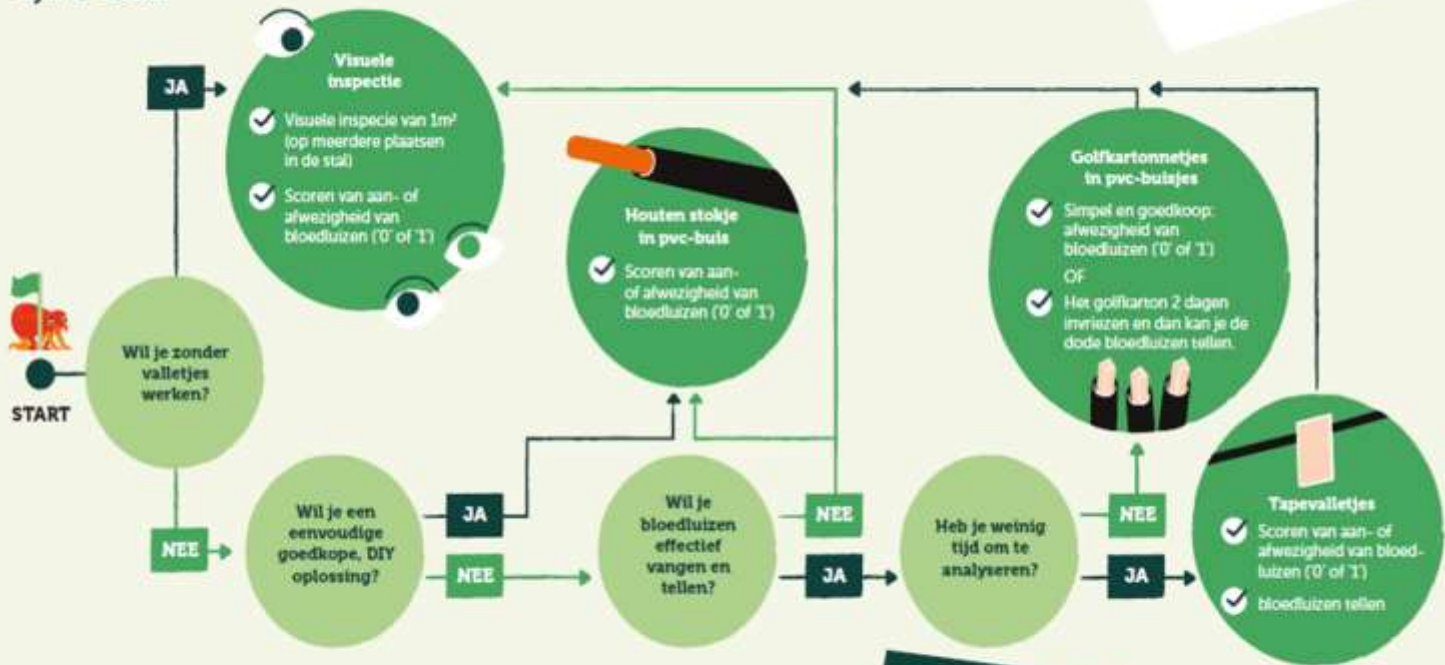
JA

Visuele inspectie

Visuele inspecie van $1m^2$ (op meerdere plaatsen in de stal)

Scoren van aan- of afwezigheid van bloedluizen ('0' of '1')

Houten stokje in pvc-buis

Scoren van aan- of afwezigheid van bloedluizen ('0' of '1')

Golfkartonnetjes in pvc-buisjes

Simpel en goedkoop: afwezigheid van bloedluizen ('0' of '1')

OF

Het golfkarton 2 dagen invriezen en dan kan je de dode bloedluizen tellen.

START

Wil je zonder valletjes werken?

NEE

Wil je een eenvoudige goedkope, DIY oplossing?

JA

NEE

Wil je bloedluizen effectief vangen en tellen?

NEE

JA

Heb je weinig tijd om te analyseren?

NEE

JA

Tapevalletjes

Scoren van aan- of afwezigheid van bloedluizen ('0' of '1')

bloedluizen tellen